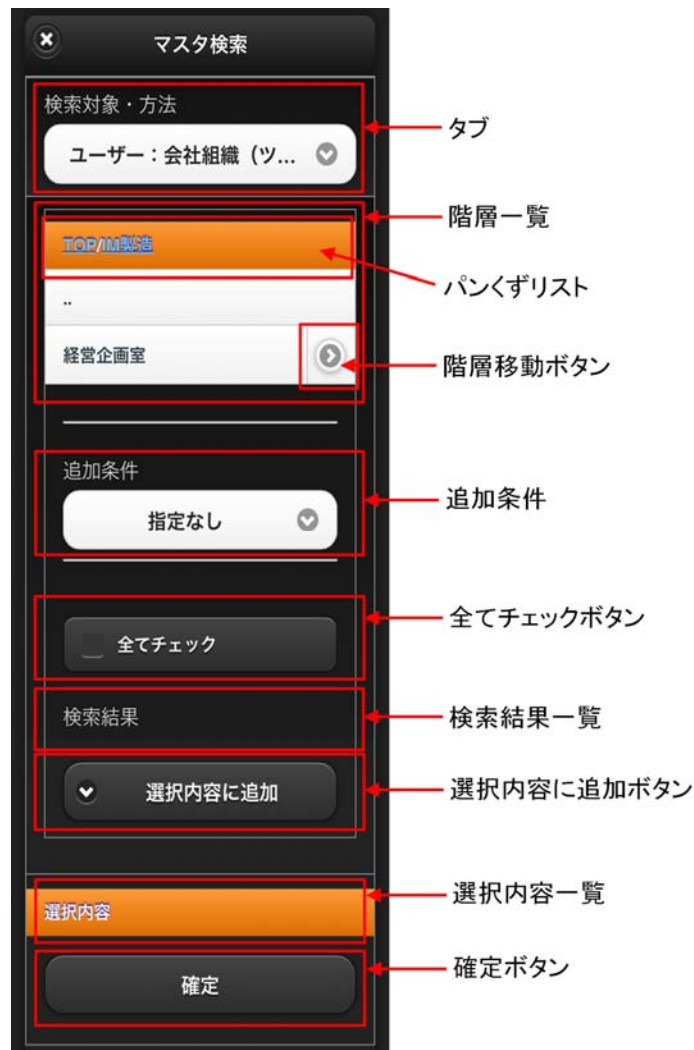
マスタ検索

検索対象・方法

ユーザー：会社組織（ツ...

TOP/IM製造

..

経営企画室

追加条件

指定なし

全てチェック

検索結果

選択内容に追加

選択内容

確定

タブ

階層一覧

パンくずリスト

階層移動ボタン

追加条件

全てチェックボタン

検索結果一覧

選択内容に追加ボタン

選択内容一覧

確定ボタン